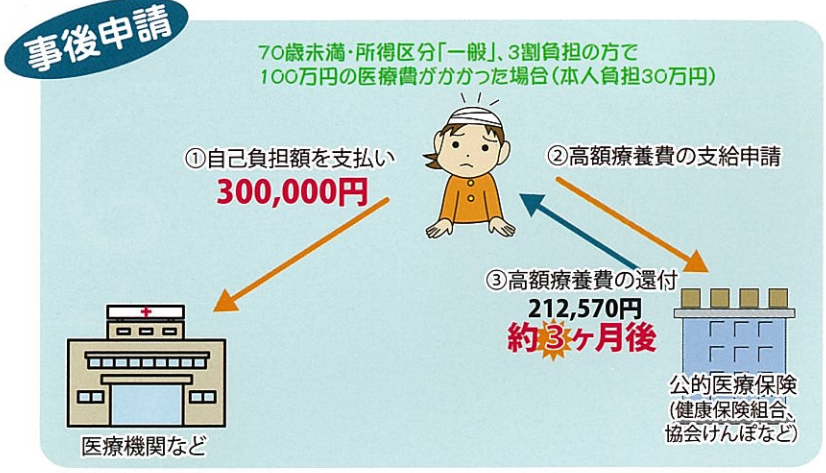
事後申請

70歳未満・所得区分「一般」、3割負担の方で
100万円の医療費がかかった場合(本人負担30万円)

①自己負担額を支払い
300,000円

②高額療養費の支給申請

③高額療養費の還付
212,570円
約3ヶ月後

医療機関など

公的医療保険
(健康保険組合、
協会けんぽなど)